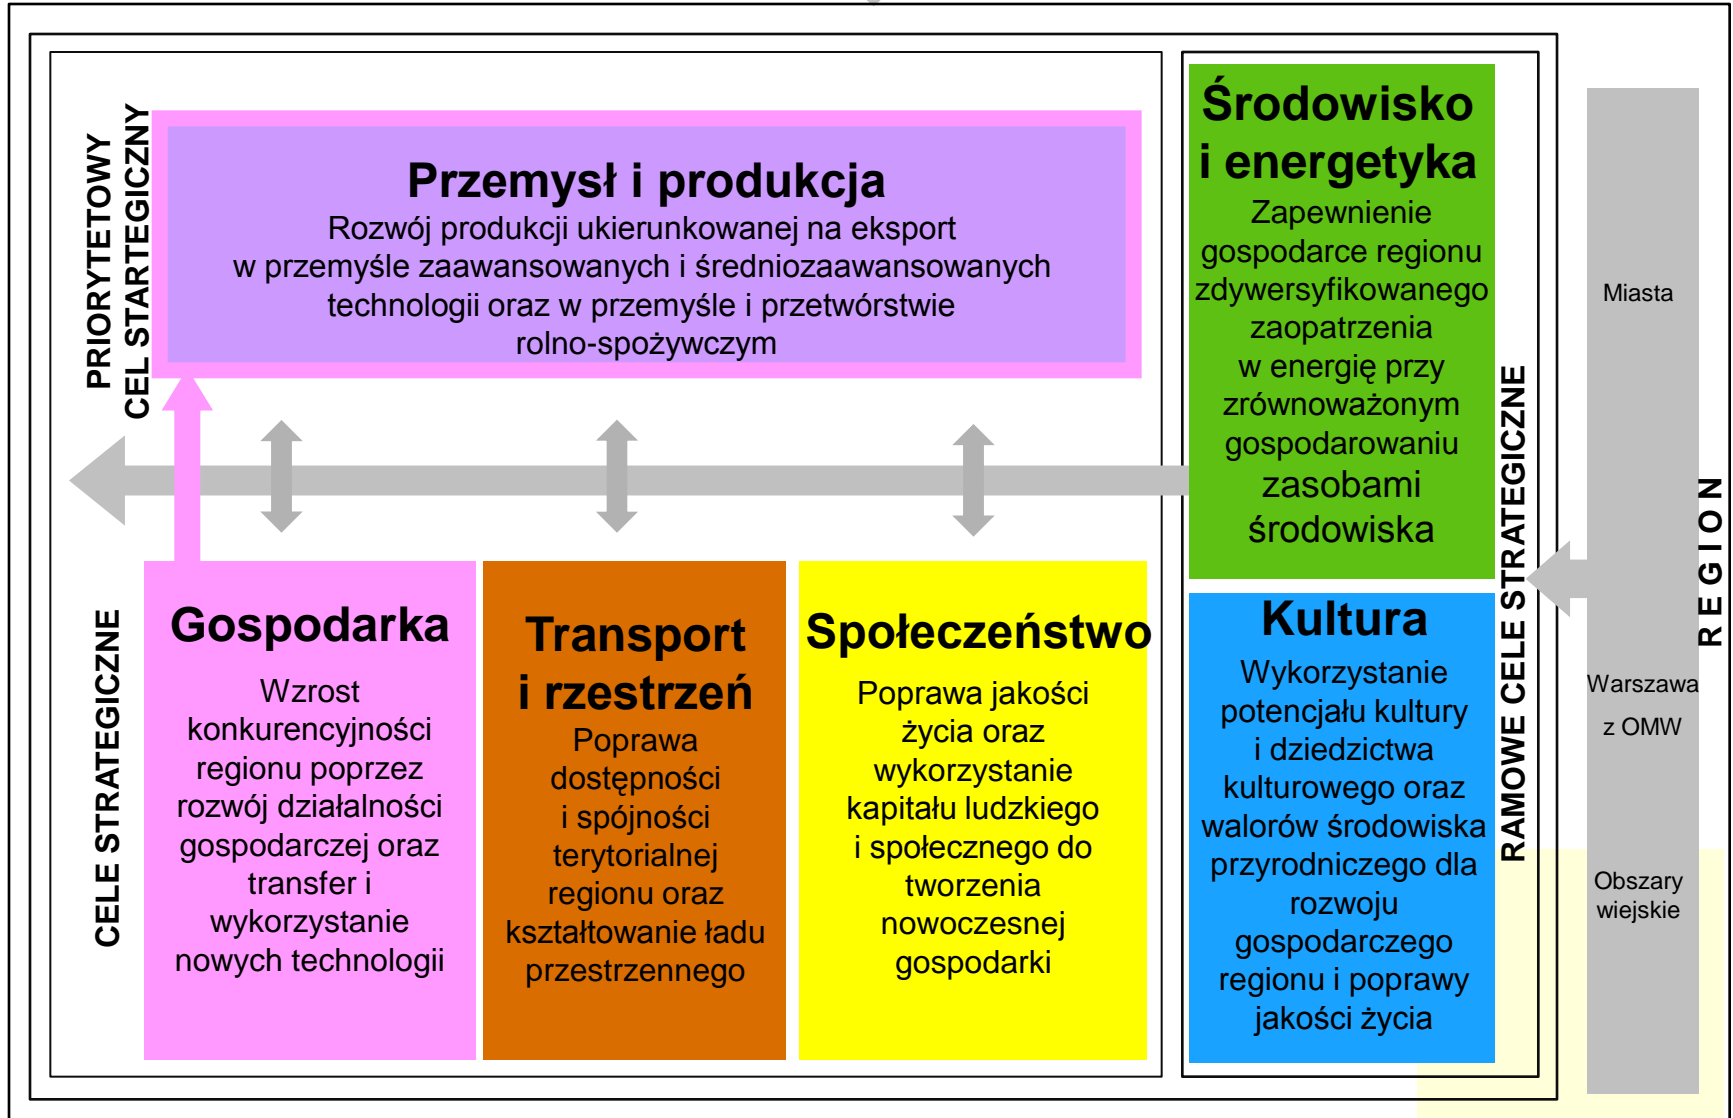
PRIORYTETOWY CEL STARTEGICZNY

Przemysł i produkcja
Rozwój produkcji ukierunkowanej na eksport w przemyśle zaawansowanych i średniozaawansowanych technologii oraz w przemyśle i przetwórstwie rolno-spożywczym

Środowisko i energetyka
Zapewnienie gospodarce regionu zdywersyfikowanego zaopatrzenia w energię przy zrównoważonym gospodarowaniu zasobami środowiska

Miasta

CELE STRATEGICZNE

Gospodarka
Wzrost konkurencyjności regionu poprzez rozwój działalności gospodarczej oraz transfer i wykorzystanie nowych technologii

Transport i rzestrzeń
Poprawa dostępności i spójności terytorialnej regionu oraz kształtowanie ładu przestrzennego

Społeczeństwo
Poprawa jakości życia oraz wykorzystanie kapitału ludzkiego i społecznego do tworzenia nowoczesnej gospodarki

Kultura
Wykorzystanie potencjału kultury i dziedzictwa kulturowego oraz walorów środowiska przyrodniczego dla rozwoju gospodarczego regionu i poprawy jakości życia

RAMOWE CELE STRATEGICZNE

Warszawa z OMW

Obszary wiejskie

REGION